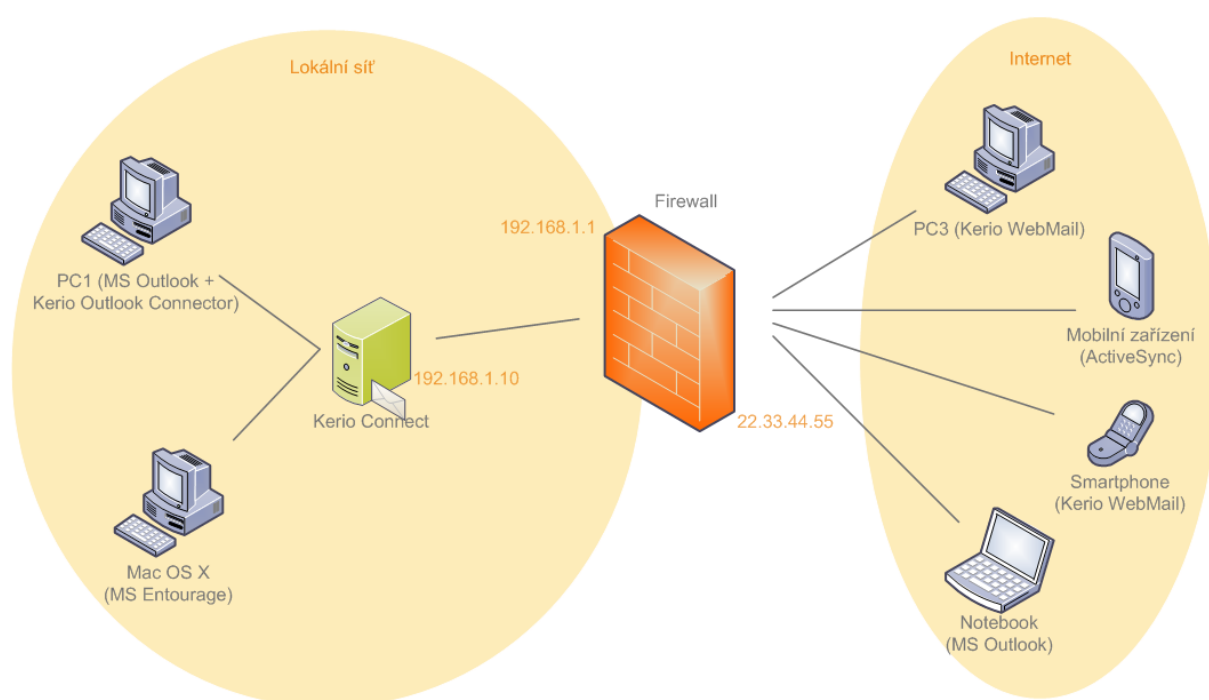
Lokální síť

Internet

PC1 (MS Outlook + Kerio Outlook Connector)

Mac OS X (MS Entourage)

Kerio Connect

192.168.1.10

192.168.1.1

Firewall

22.33.44.55

PC3 (Kerio WebMail)

Mobilní zařízení (ActiveSync)

Smartphone (Kerio WebMail)

Notebook (MS Outlook)